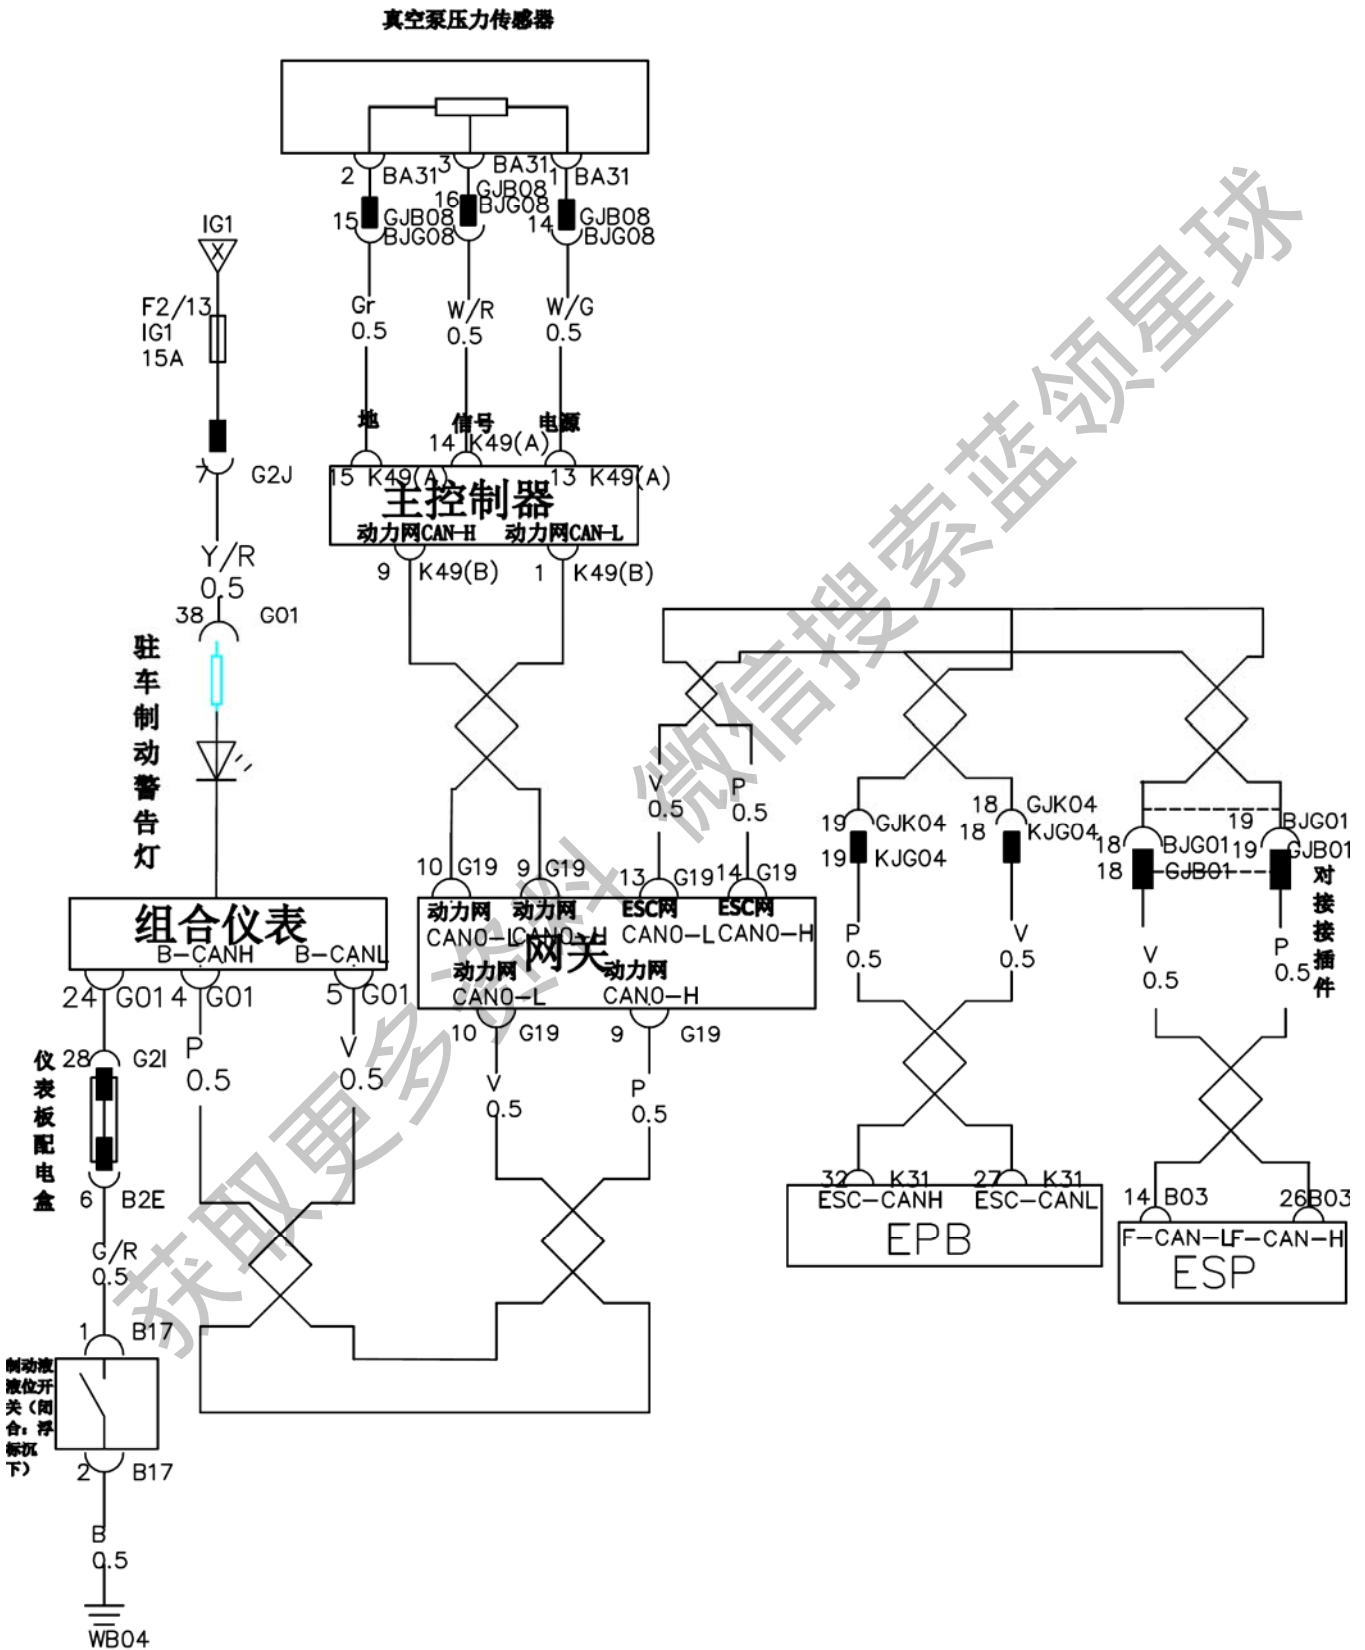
真空泵压力传感器

2 BA31 3 BA31 1 BA31
15 GJB08 BJG08 16 GJB08 BJG08 14 GJB08 BJG08
Gr 0.5 W/R 0.5 W/G 0.5
地 信号 电源
14 K49(A)
15 K49(A) 13 K49(A)
主控制器
动力网CAN-H 动力网CAN-L
9 K49(B) 1 K49(B)

IG1
F2/13 IG1 15A
G2J
Y/R 0.5
38 G01
驻车制动警告灯

组合仪表
B-CANH B-CANL
24 G01 4 G01 5 G01
P 0.5 V 0.5
仪表板配电盒
28 G2I
6 B2E
G/R 0.5
1 B17
制动液液位开关（闭合：浮标沉下）
2 B17
B 0.5
WB04

V 0.5 P 0.5
10 G19 9 G19 13 G19 14 G19
动力网 CAN0-L 动力网 CAN0-H ESC网 CAN0-L ESC网 CAN0-H
网关
动力网 CAN0-L 动力网 CAN0-H
10 G19 9 G19
V 0.5 P 0.5

19 GJK04 18 GJK04
19 KJG04 18 KJG04
P 0.5 V 0.5
32 K31 27 K31
ESC-CANH ESC-CANL
EPB

19 BJG01
18 BJG01 19 GJB01
18 GJB01
对接接插件
V 0.5 P 0.5
14 B03 26 B03
F-CAN-LF-CAN-H
ESP

获取更多资料 微信搜索蓝领星球